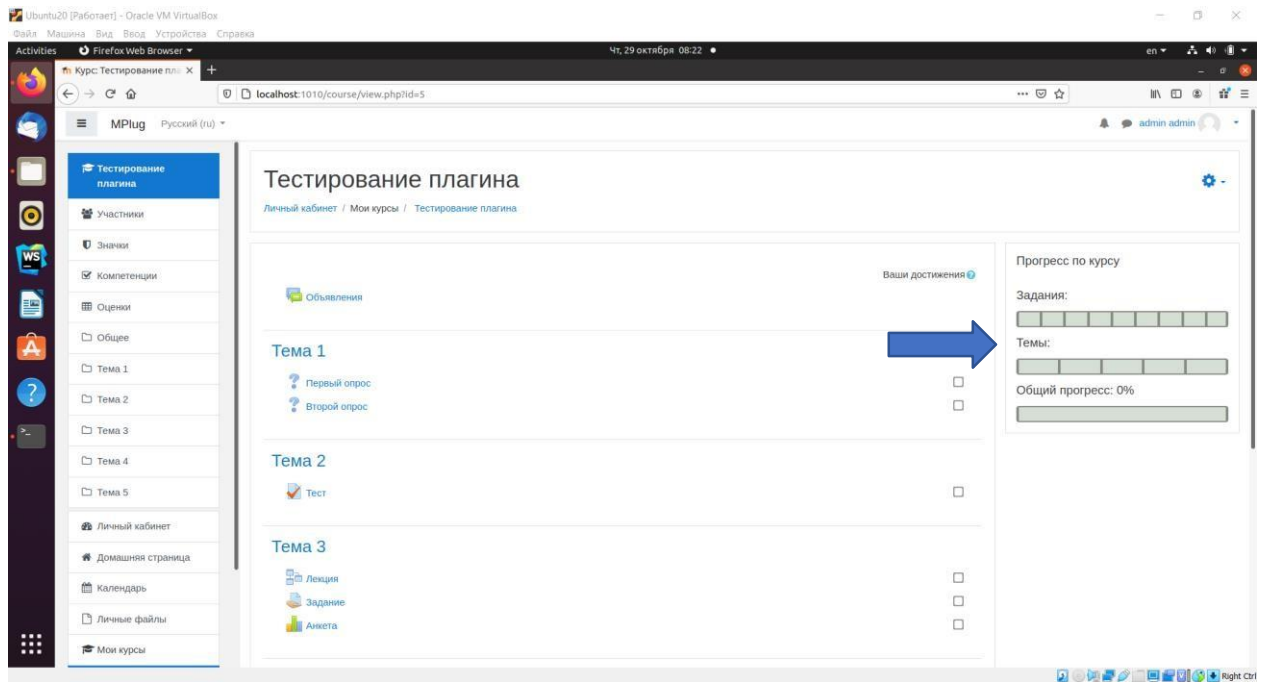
Ubuntu20 [Работает] - Oracle VM VirtualBox
Файл Машина Вид Ввод Устройства Справка
Activities Firefox Web Browser ▾ Чт, 29 октября 08:22 ● en ▾
Курс: Тестирование пл ×
localhost:1010/course/view.php?id=5
MPlug Русский (ru)
admin admin

Тестирование плагина
Участники
Значки
Компетенции
Оценки
Общее
Тема 1
Тема 2
Тема 3
Тема 4
Тема 5
Личный кабинет
Домашняя страница
Календарь
Личные файлы
Мои курсы

Тестирование плагина

Личный кабинет / Мои курсы / Тестирование плагина

Ваши достижения

Объявления

Тема 1

Первый опрос
Второй опрос

Тема 2

Тест

Тема 3

Лекция
Задание
Анкета

Прогресс по курсу

Задания:

Темы:

Общий прогресс: 0%

Right Ctrl